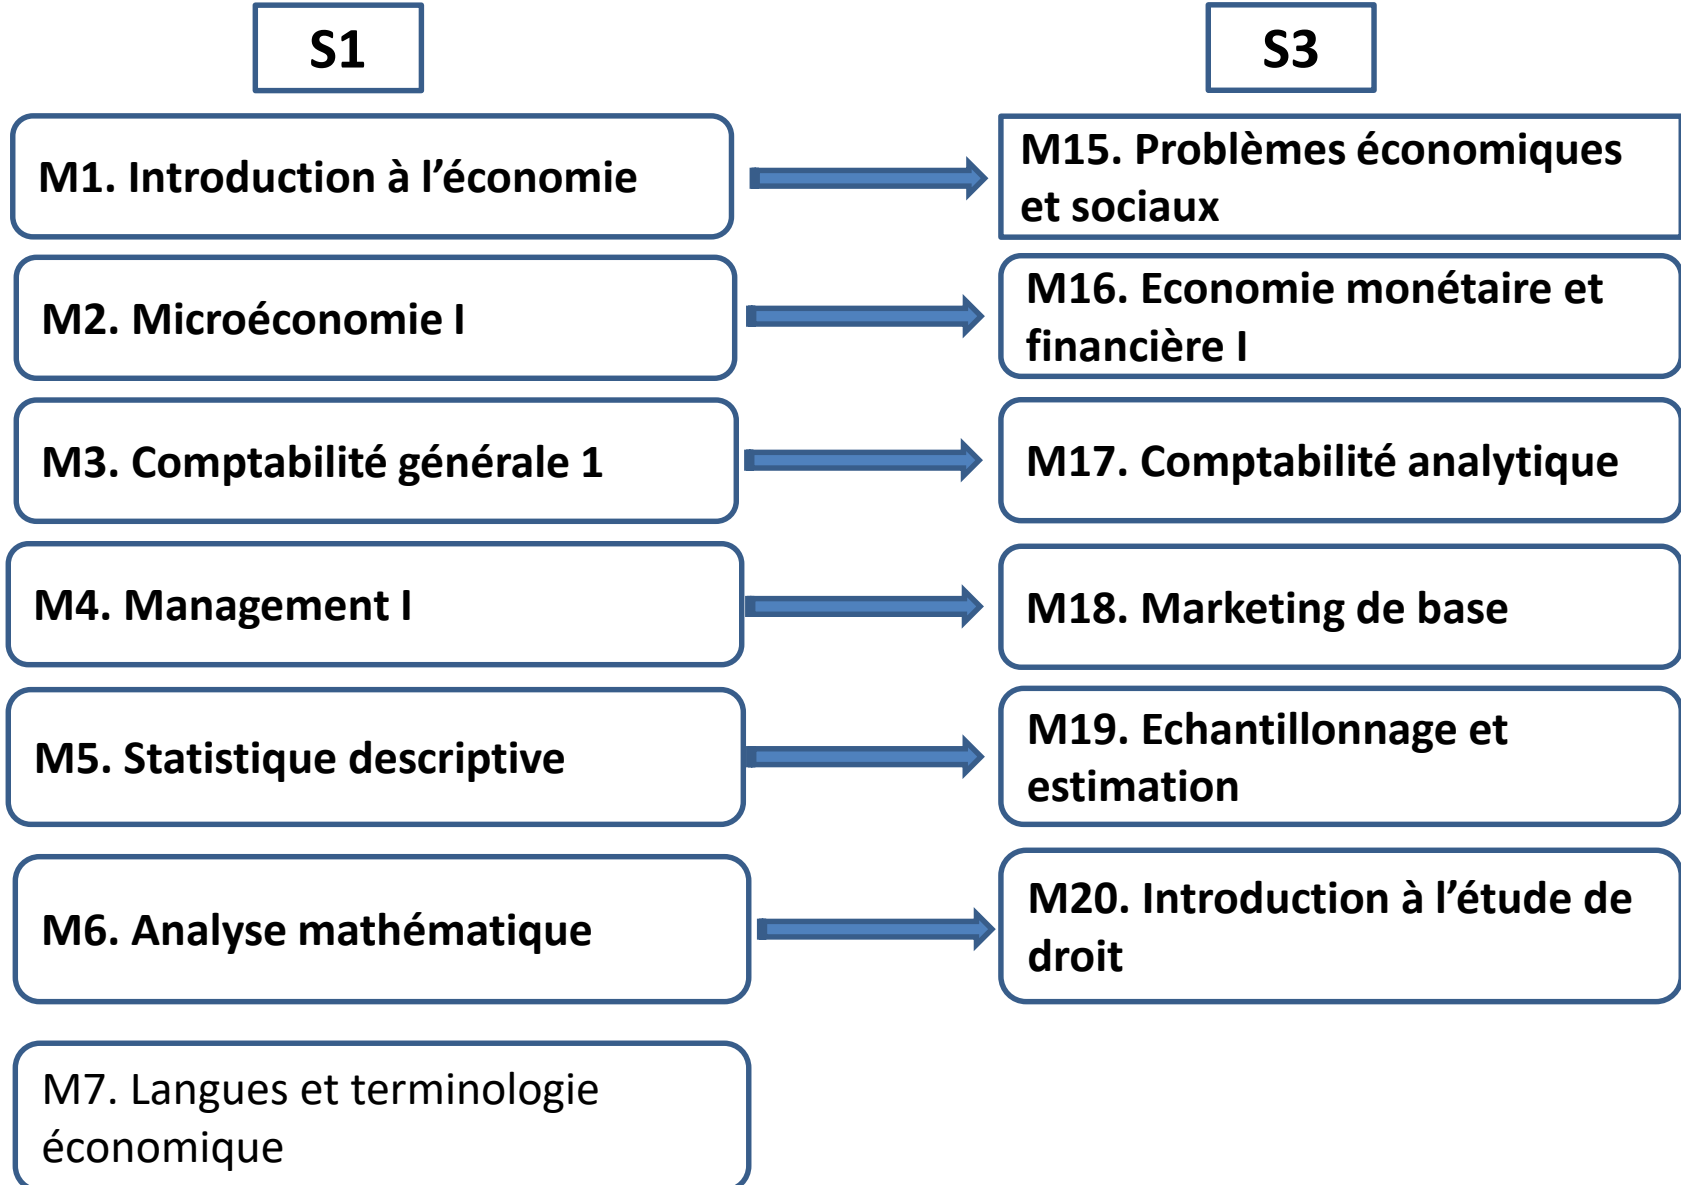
S1

M1. Introduction à l’économie

M2. Microéconomie I

M3. Comptabilité générale 1

M4. Management I

M5. Statistique descriptive

M6. Analyse mathématique

M7. Langues et terminologie économique

S3

M15. Problèmes économiques et sociaux

M16. Economie monétaire et financière I

M17. Comptabilité analytique

M18. Marketing de base

M19. Echantillonnage et estimation

M20. Introduction à l’étude de droit